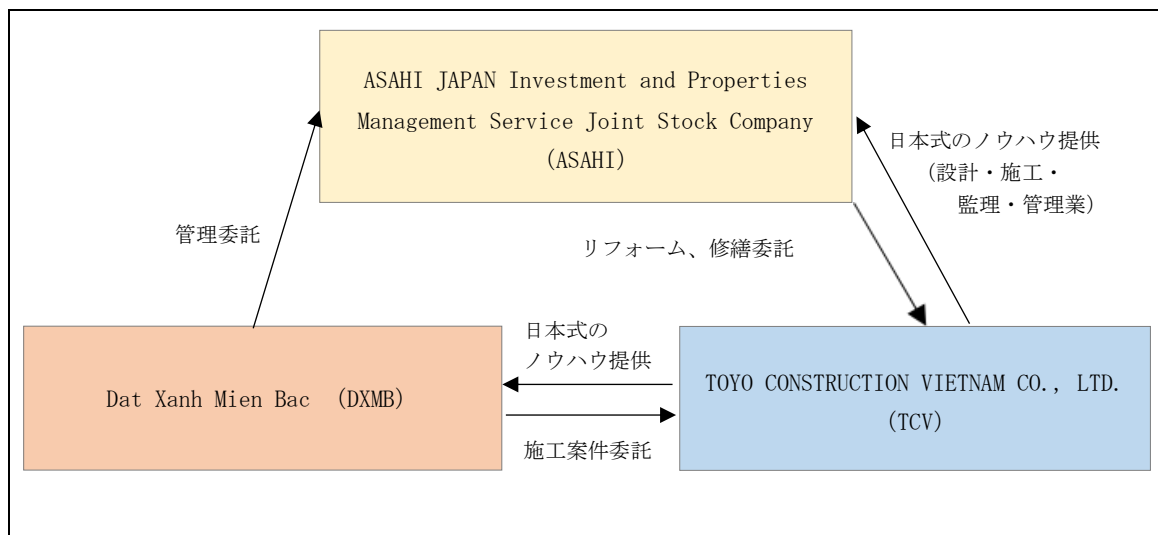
ASAHI JAPAN Investment and Properties Management Service Joint Stock Company (ASAHI)

日本式のノウハウ提供
（設計・施工・
監理・管理業）

管理委託

リフォーム、修繕委託

日本式の
ノウハウ提供

Dat Xanh Mien Bac （DXMB）

TOYO CONSTRUCTION VIETNAM CO., LTD. (TCV)

施工案件委託